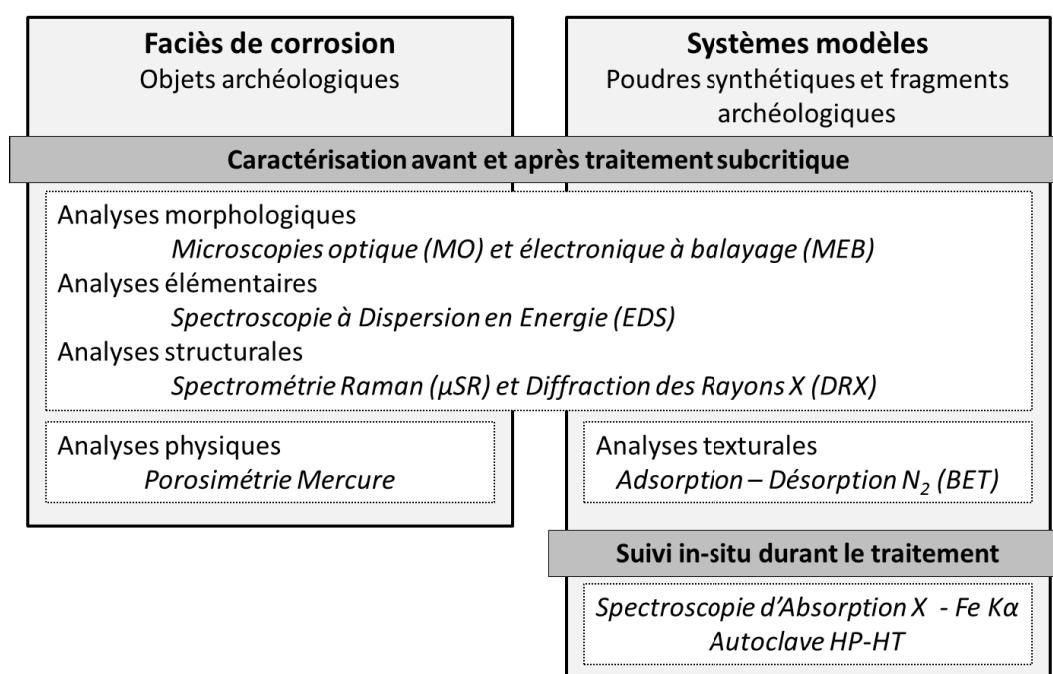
Faciès de corrosion
Objets archéologiques

Systèmes modèles
Poudres synthétiques et fragments archéologiques

Caractérisation avant et après traitement subcritique

Analyses morphologiques
Microscopies optique (MO) et électronique à balayage (MEB)
Analyses élémentaires
Spectroscopie à Dispersion en Energie (EDS)
Analyses structurales
Spectrométrie Raman (µSR) et Diffraction des Rayons X (DRX)

Analyses physiques
Porosimétrie Mercure

Analyses texturales
Adsorption – Désorption $N_2$ (BET)

Suivi in-situ durant le traitement

Spectroscopie d'Absorption X - Fe Kα
Autoclave HP-HT